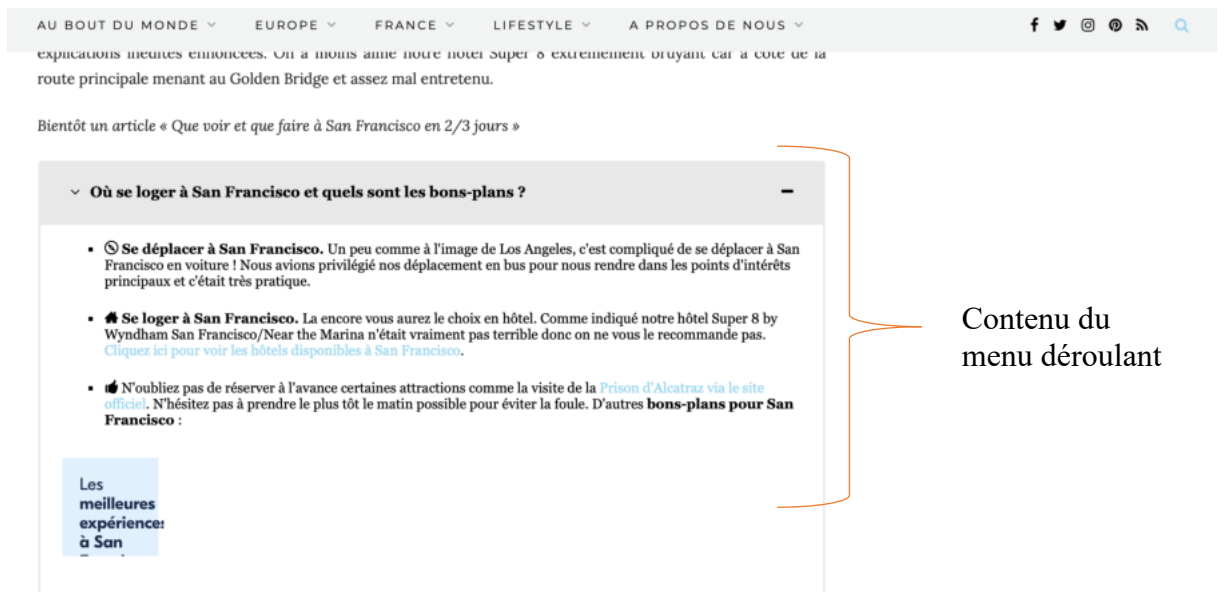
AU BOUT DU MONDE ˅ EUROPE ˅ FRANCE ˅ LIFESTYLE ˅ A PROPOS DE NOUS ˅

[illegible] route principale menant au Golden Bridge et assez mal entretenu.

*Bientôt un article « Que voir et que faire à San Francisco en 2/3 jours »*

˅ **Où se loger à San Francisco et quels sont les bons-plans ?** −

- **Se déplacer à San Francisco.** Un peu comme à l'image de Los Angeles, c'est compliqué de se déplacer à San Francisco en voiture ! Nous avions privilégié nos déplacement en bus pour nous rendre dans les points d'intérêts principaux et c'était très pratique.

- **Se loger à San Francisco.** La encore vous aurez le choix en hôtel. Comme indiqué notre hôtel Super 8 by Wyndham San Francisco/Near the Marina n'était vraiment pas terrible donc on ne vous le recommande pas. Cliquez ici pour voir les hôtels disponibles à San Francisco.

- N'oubliez pas de réserver à l'avance certaines attractions comme la visite de la Prison d'Alcatraz via le site officiel. N'hésitez pas à prendre le plus tôt le matin possible pour éviter la foule. D'autres **bons-plans pour San Francisco** :

Les **meilleures expériences à San** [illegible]

Contenu du menu déroulant